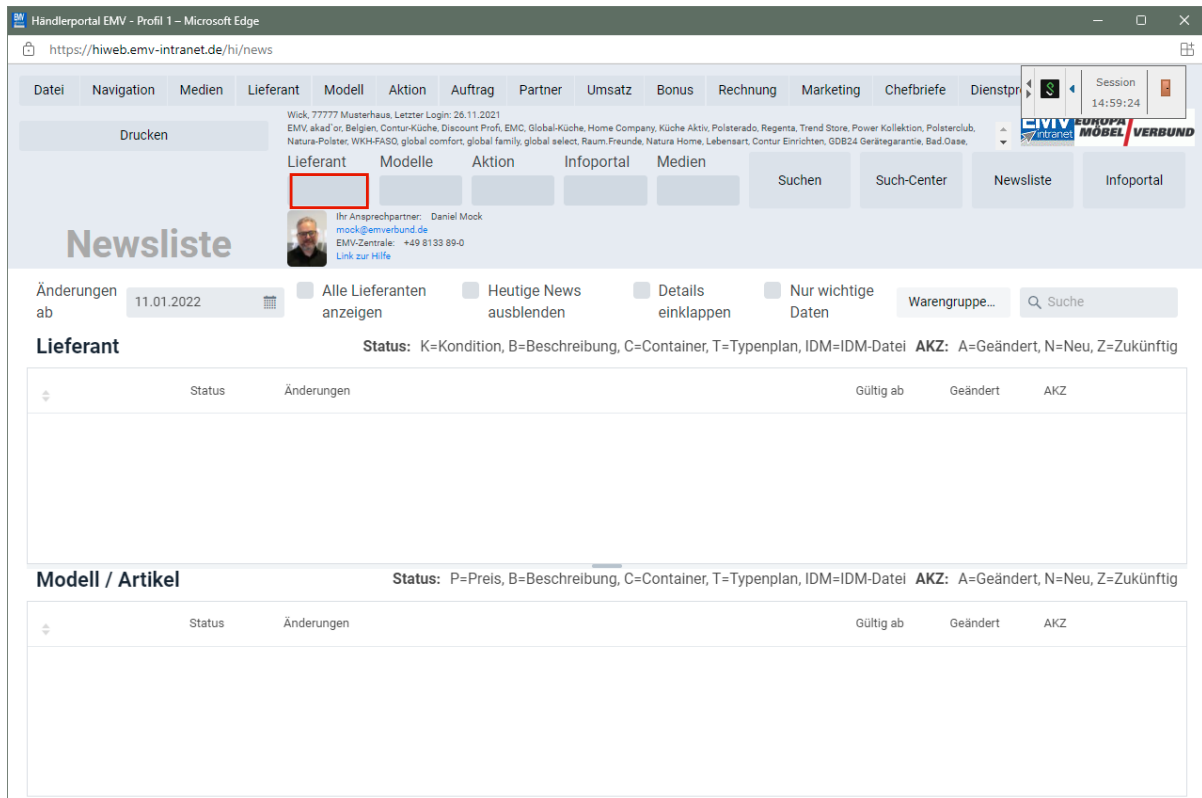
Händlerportal EMV - Profil 1 – Microsoft Edge

https://hiweb.emv-intranet.de/hi/news

Datei Navigation Medien Lieferant Modell Aktion Auftrag Partner Umsatz Bonus Rechnung Marketing Chefbriefe Dienstpr

Session
14:59:24

Drucken

Wick, 77777 Musterhaus, Letzter Login: 26.11.2021
EMV, akad´or, Belgien, Contur-Küche, Discount Profi, EMC, Global-Küche, Home Company, Küche Aktiv, Polsterado, Regenta, Trend Store, Power Kollektion, Polsterclub, Natura-Polster, WKH-FASO, global comfort, global family, global select, Raum.Freunde, Natura Home, Lebensart, Contur Einrichten, GDB24 Gerätegarantie, Bad.Oase,

EMV intranet EUROPA MÖBEL VERBUND

Lieferant Modelle Aktion Infoportal Medien

Suchen Such-Center Newsliste Infoportal

Newsliste

Ihr Ansprechpartner: Daniel Mock
mock@emverbund.de
EMV-Zentrale: +49 8133 89-0
Link zur Hilfe

Änderungen ab 11.01.2022

Alle Lieferanten anzeigen

Heutige News ausblenden

Details einklappen

Nur wichtige Daten

Warengruppe...

Suche

Lieferant

Status: K=Kondition, B=Beschreibung, C=Container, T=Typenplan, IDM=IDM-Datei AKZ: A=Geändert, N=Neu, Z=Zukünftig

| Status | Änderungen | Gültig ab | Geändert | AKZ |
|---|---|---|---|---|

Modell / Artikel

Status: P=Preis, B=Beschreibung, C=Container, T=Typenplan, IDM=IDM-Datei AKZ: A=Geändert, N=Neu, Z=Zukünftig

| Status | Änderungen | Gültig ab | Geändert | AKZ |
|---|---|---|---|---|